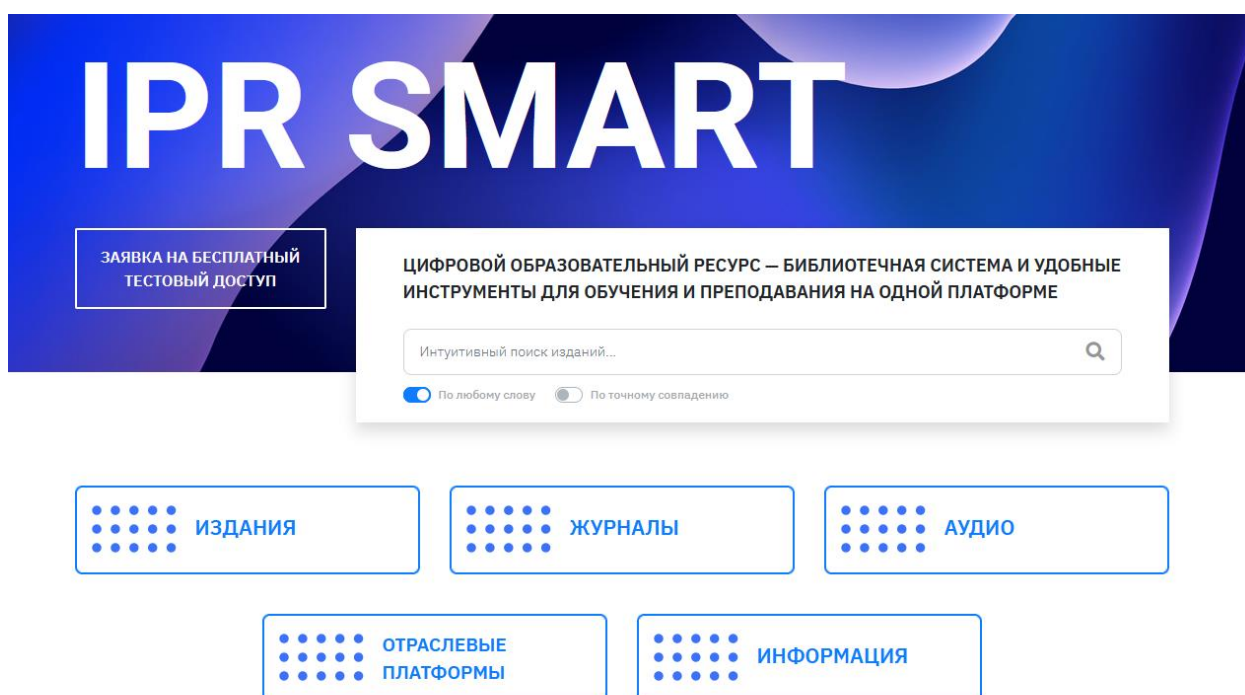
IPR SMART

ЗАЯВКА НА БЕСПЛАТНЫЙ ТЕСТОВЫЙ ДОСТУП

ЦИФРОВОЙ ОБРАЗОВАТЕЛЬНЫЙ РЕСУРС — БИБЛИОТЕЧНАЯ СИСТЕМА И УДОБНЫЕ ИНСТРУМЕНТЫ ДЛЯ ОБУЧЕНИЯ И ПРЕПОДАВАНИЯ НА ОДНОЙ ПЛАТФОРМЕ

Интуитивный поиск изданий...

По любому слову

По точному совпадению

ИЗДАНИЯ

ЖУРНАЛЫ

АУДИО

ОТРАСЛЕВЫЕ ПЛАТФОРМЫ

ИНФОРМАЦИЯ